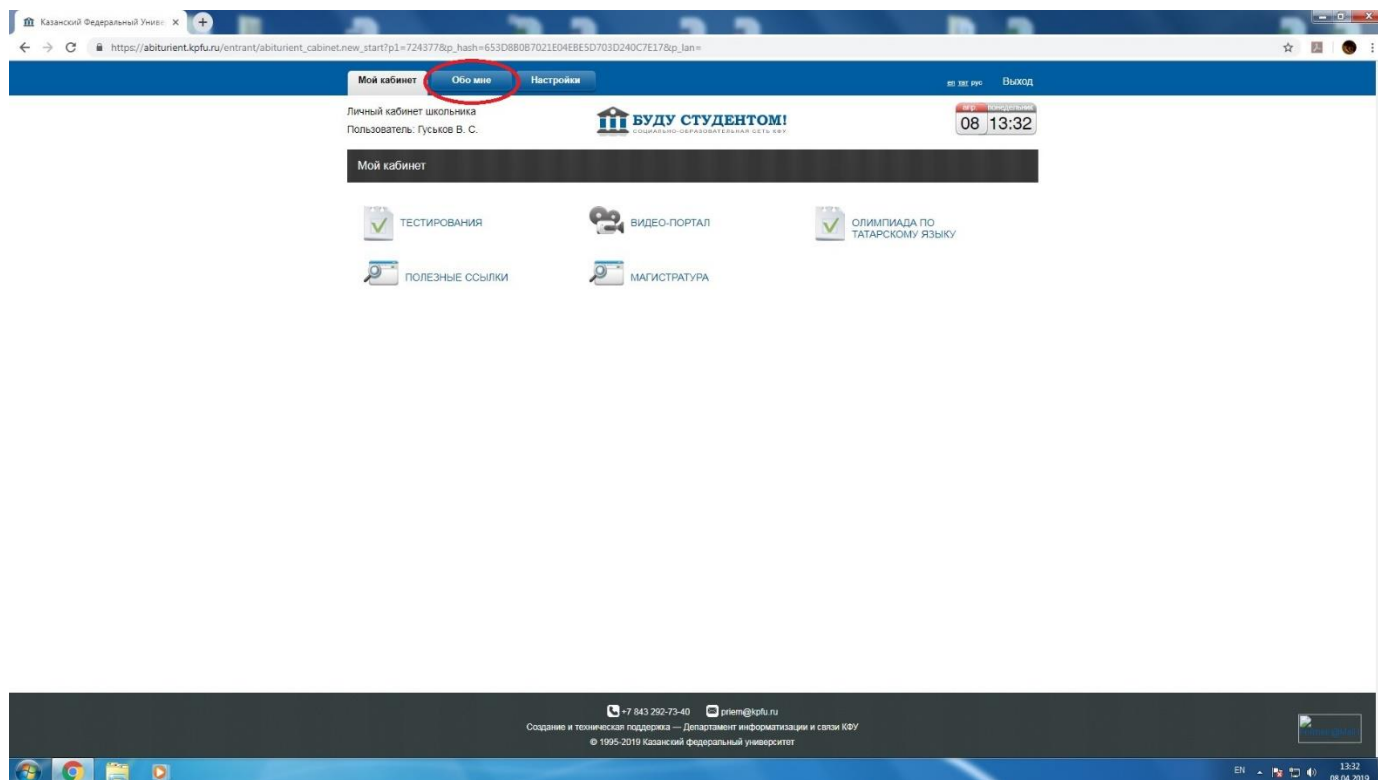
Казанский Федеральный Униве ×

https://abiturient.kpfu.ru/entrant/abiturient_cabinet.new_start?p1=724377&p_hash=653D8B0B7021E04EBE5D703D240C7E17&p_lan=

Мой кабинет | Обо мне | Настройки

en тат рус Выход

Личный кабинет школьника
Пользователь: Гуськов В. С.

БУДУ СТУДЕНТОМ!
СОЦИАЛЬНО-ОБРАЗОВАТЕЛЬНАЯ СЕТЬ КФУ

апр. понедельник
08 13:32

Мой кабинет

ТЕСТИРОВАНИЯ

ВИДЕО-ПОРТАЛ

ОЛИМПИАДА ПО ТАТАРСКОМУ ЯЗЫКУ

ПОЛЕЗНЫЕ ССЫЛКИ

МАГИСТРАТУРА

+7 843 292-73-40 priem@kpfu.ru
Создание и техническая поддержка — Департамент информатизации и связи КФУ
© 1995-2019 Казанский федеральный университет

EN 13:32 08.04.2019